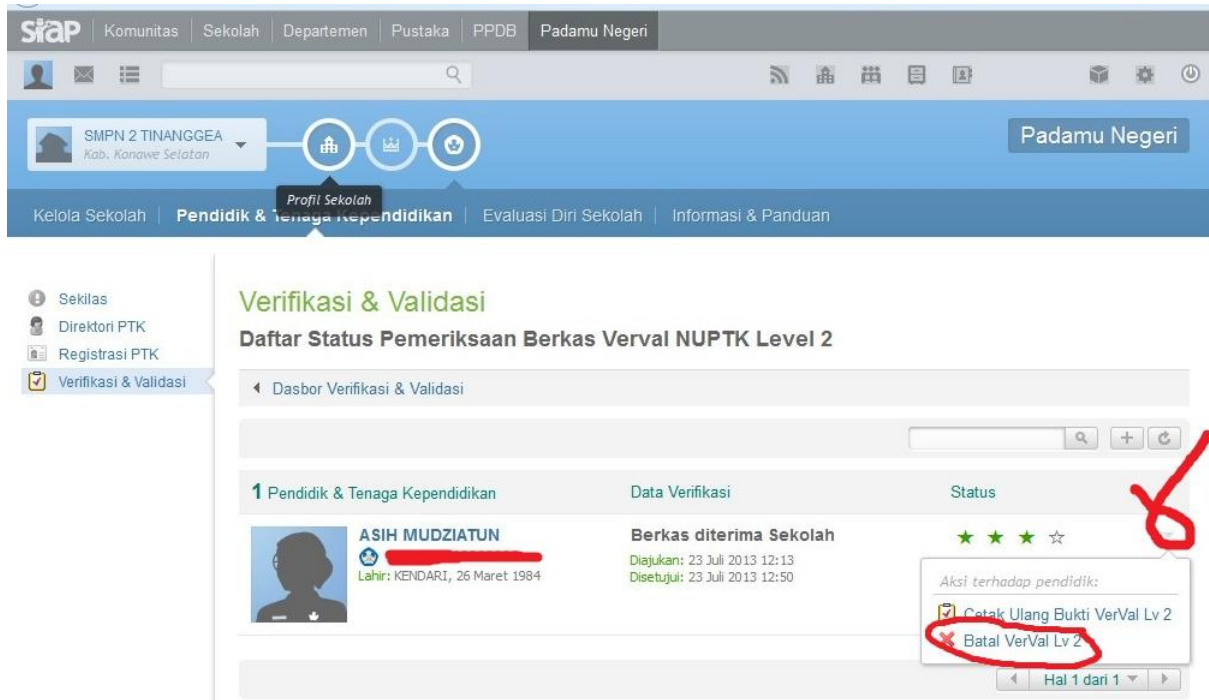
siap Komunitas Sekolah Departemen Pustaka PPDB Padamu Negeri

SMPN 2 TINANGGEA
Kab. Konawe Selatan

Profil Sekolah

Padamu Negeri

Kelola Sekolah | Pendidik & Tenaga Kependidikan | Evaluasi Diri Sekolah | Informasi & Panduan

Sekilas
Direktori PTK
Registrasi PTK
Verifikasi & Validasi

Verifikasi & Validasi
Daftar Status Pemeriksaan Berkas Verval NUPTK Level 2

◂ Dasbor Verifikasi & Validasi

1 Pendidik & Tenaga Kependidikan | Data Verifikasi | Status

ASIH MUDZIATUN
Lahir: KENDARI, 26 Maret 1984

Berkas diterima Sekolah
Diajukan: 23 Juli 2013 12:13
Disetujui: 23 Juli 2013 12:50

Aksi terhadap pendidik:
Cetak Ulang Bukti VerVal Lv 2
Batal VerVal Lv 2

Hal 1 dari 1